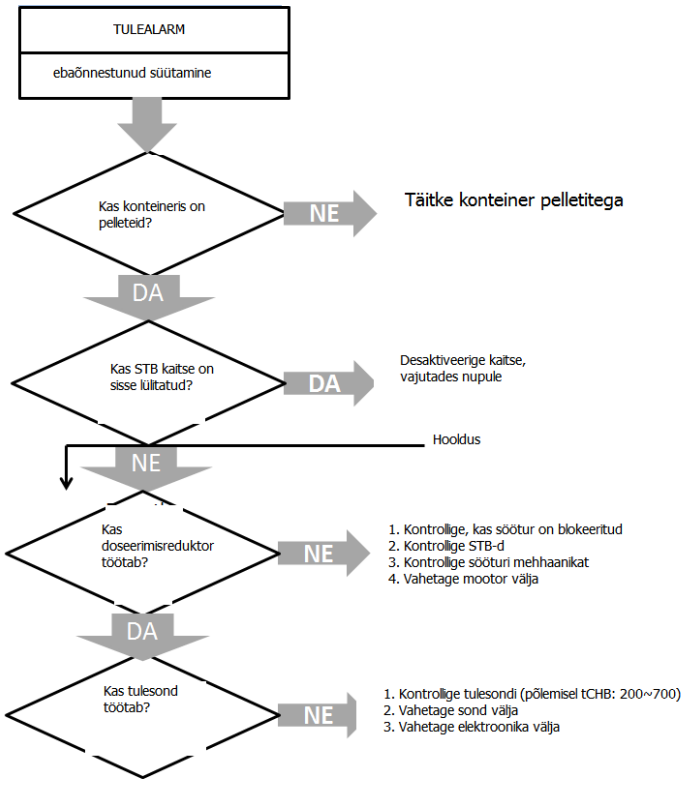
TULEALARM

ebaõnnestunud süütamine

Kas konteineris on pelleteid?

NE

Täitke konteiner pelletitega

DA

Kas STB kaitse on sisse lülitatud?

DA

Desaktiveerige kaitse, vajutades nupule

Hooldus

NE

Kas doseerimisreduktor töötab?

NE

1. Kontrollige, kas söötur on blokeeritud
2. Kontrollige STB-d
3. Kontrollige sööturi mehhaanikat
4. Vahetage mootor välja

DA

Kas tulesond töötab?

NE

1. Kontrollige tulesondi (põlemisel tCHB: 200~700)
2. Vahetage sond välja
3. Vahetage elektroonika välja